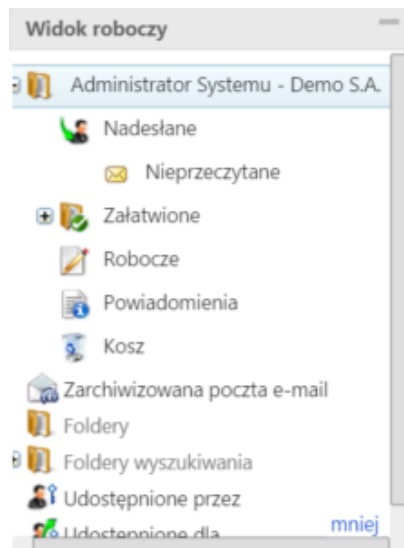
Widok roboczy

Administrator Systemu - Demo S.A.

Nadesłane

Nieprzeczytane

Załatwione

Robocze

Powiadomienia

Kosz

Zarchiwizowana poczta e-mail

Foldery

Foldery wyszukiwania

Udostępnione przez

Udostępnione dla

mniej